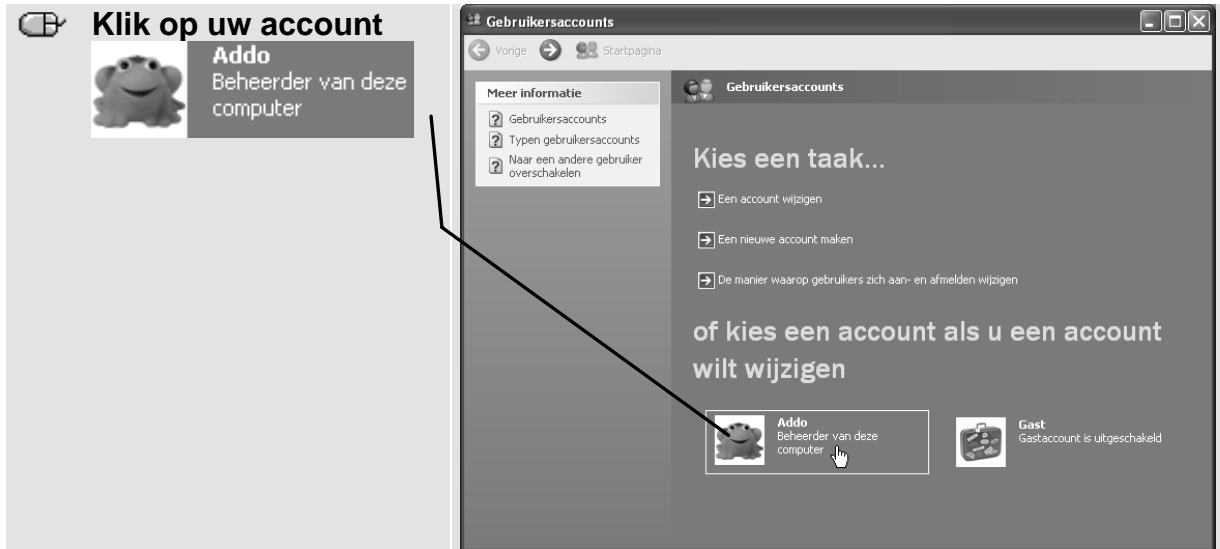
Klik op uw account

Addo
Beheerder van deze computer

Gebruikersaccounts

Vorige Startpagina

Meer informatie

Gebruikersaccounts
Typen gebruikersaccounts
Naar een andere gebruiker overschakelen

Gebruikersaccounts

Kies een taak...

Een account wijzigen

Een nieuwe account maken

De manier waarop gebruikers zich aan- en afmelden wijzigen

of kies een account als u een account wilt wijzigen

Addo
Beheerder van deze computer

Gast
Gastaccount is uitgeschakeld